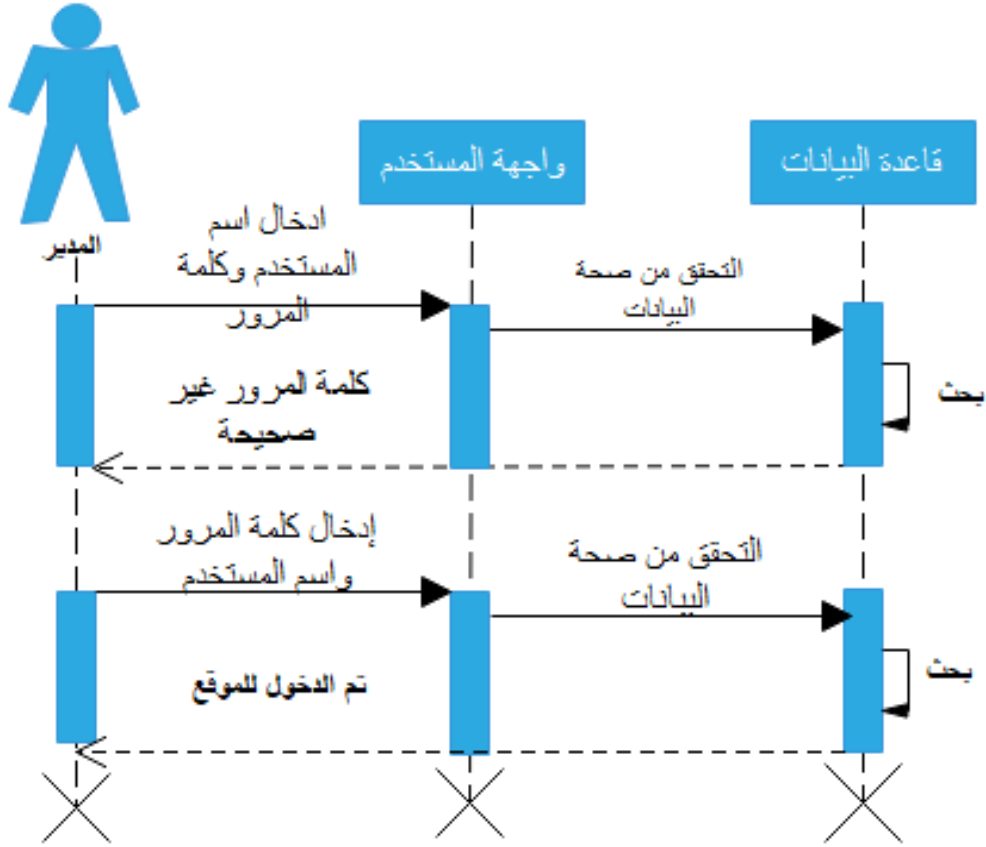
المدير

واجهة المستخدم

قاعدة البيانات

ادخال اسم المستخدم وكلمة المرور

التحقق من صحة البيانات

بحث

كلمة المرور غير صحيحة

إدخال كلمة المرور واسم المستخدم

التحقق من صحة البيانات

بحث

تم الدخول للموقع